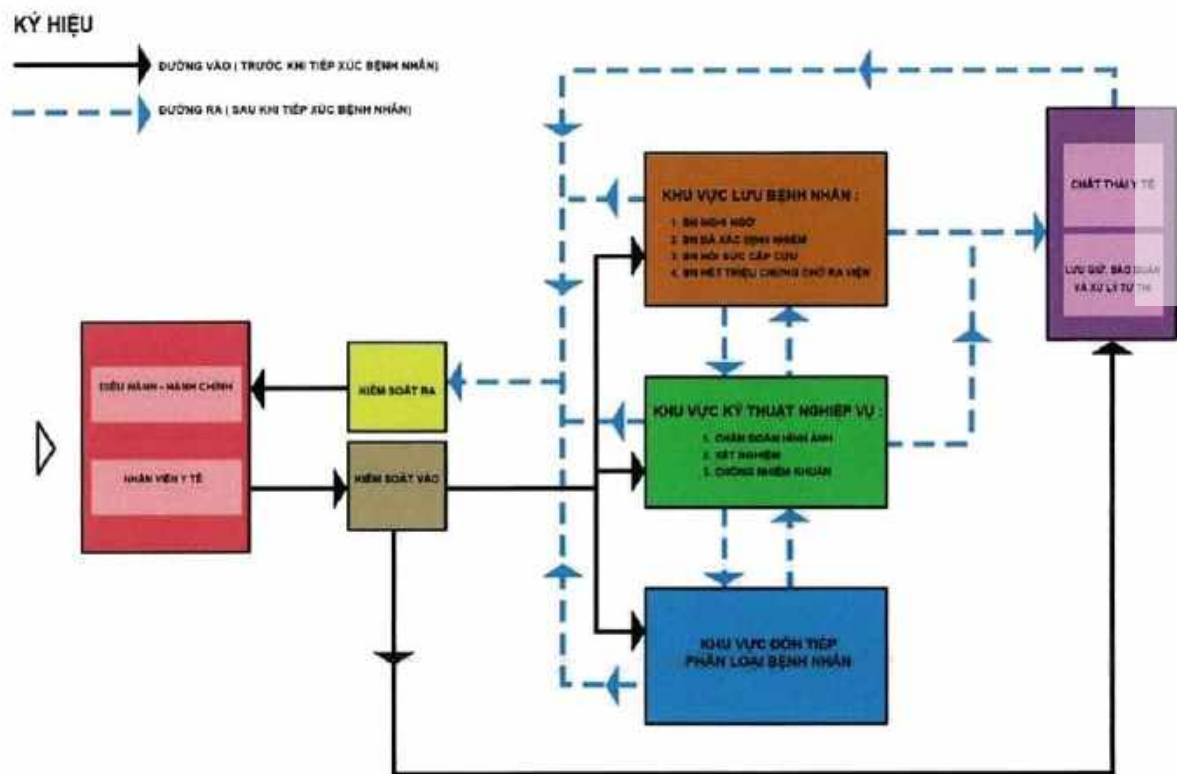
KÝ HIỆU

ĐƯỜNG VÀO ( TRƯỚC KHI TIẾP XÚC BỆNH NHÂN)

ĐƯỜNG RA ( SAU KHI TIẾP XÚC BỆNH NHÂN)

KHU VỰC LƯU BỆNH NHÂN :

1. BN NGHI NGỜ
2. BN ĐÃ XÁC ĐỊNH NHIỄM
3. BN HỒI SỨC CẤP CỨU
4. BN HẾT TRIỆU CHỨNG CHỜ RA VIỆN

CHẤT THẢI Y TẾ

LƯU GIỮ, BẢO QUẢN VÀ XỬ LÝ TỬ THI

ĐIỀU HÀNH - HÀNH CHÍNH

NHÂN VIÊN Y TẾ

KIỂM SOÁT RA

KIỂM SOÁT VÀO

KHU VỰC KỸ THUẬT NGHIỆP VỤ :

1. CHẨN ĐOÁN HÌNH ẢNH
2. XÉT NGHIỆM
3. CHỐNG NHIỄM KHUẨN

KHU VỰC ĐÓN TIẾP PHÂN LOẠI BỆNH NHÂN